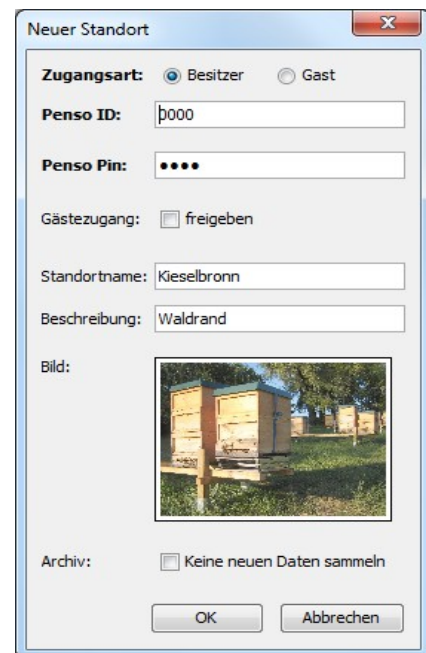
Neuer Standort

Zugangsart: Besitzer Gast

Penso ID: 0000

Penso Pin: ••••

Gästezugang: freigeben

Standortname: Kieselbronn

Beschreibung: Waldrand

Bild:

Archiv: Keine neuen Daten sammeln

OK Abbrechen